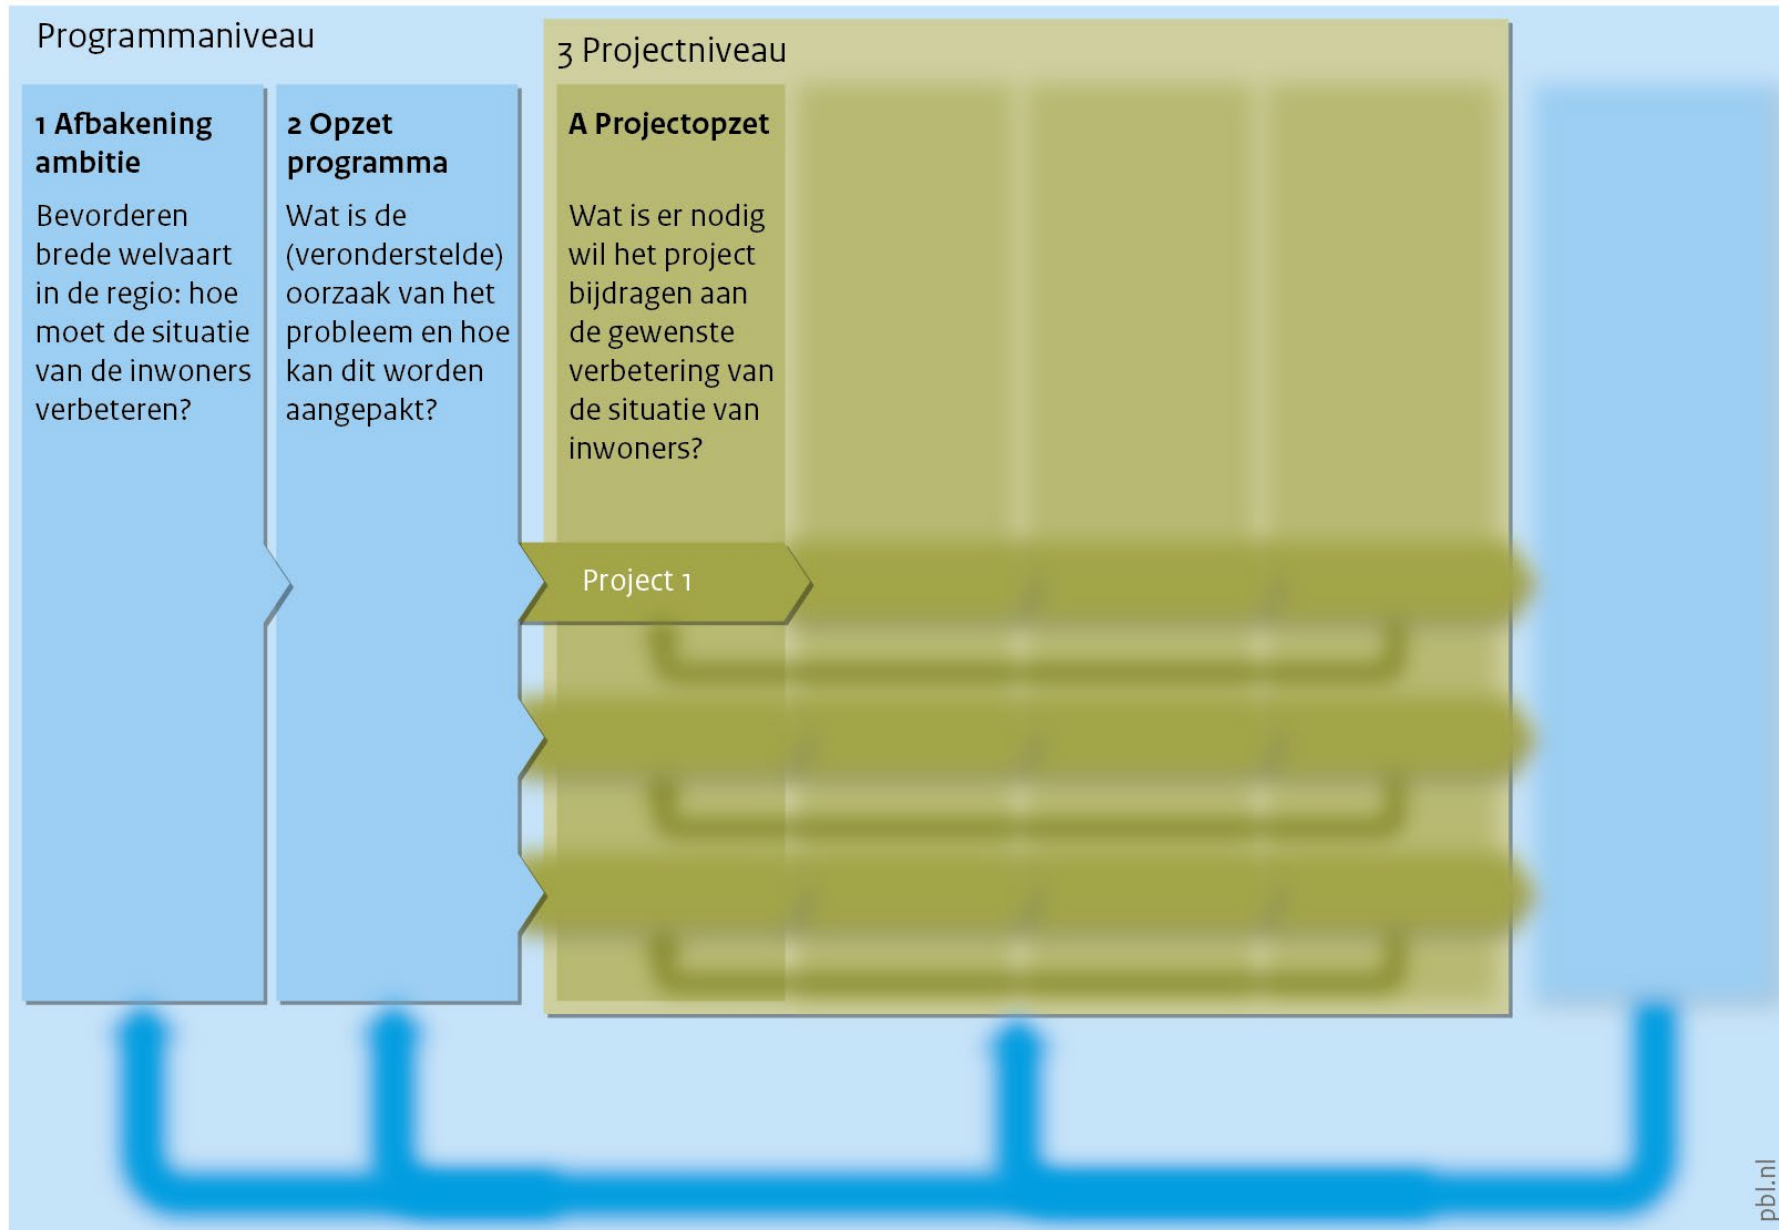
Programmaniveau

1 Afbakening ambitie

Bevorderen brede welvaart in de regio: hoe moet de situatie van de inwoners verbeteren?

2 Opzet programma

Wat is de (veronderstelde) oorzaak van het probleem en hoe kan dit worden aangepakt?

3 Projectniveau

A Projectopzet

Wat is er nodig wil het project bijdragen aan de gewenste verbetering van de situatie van inwoners?

Project 1

pbl.nl